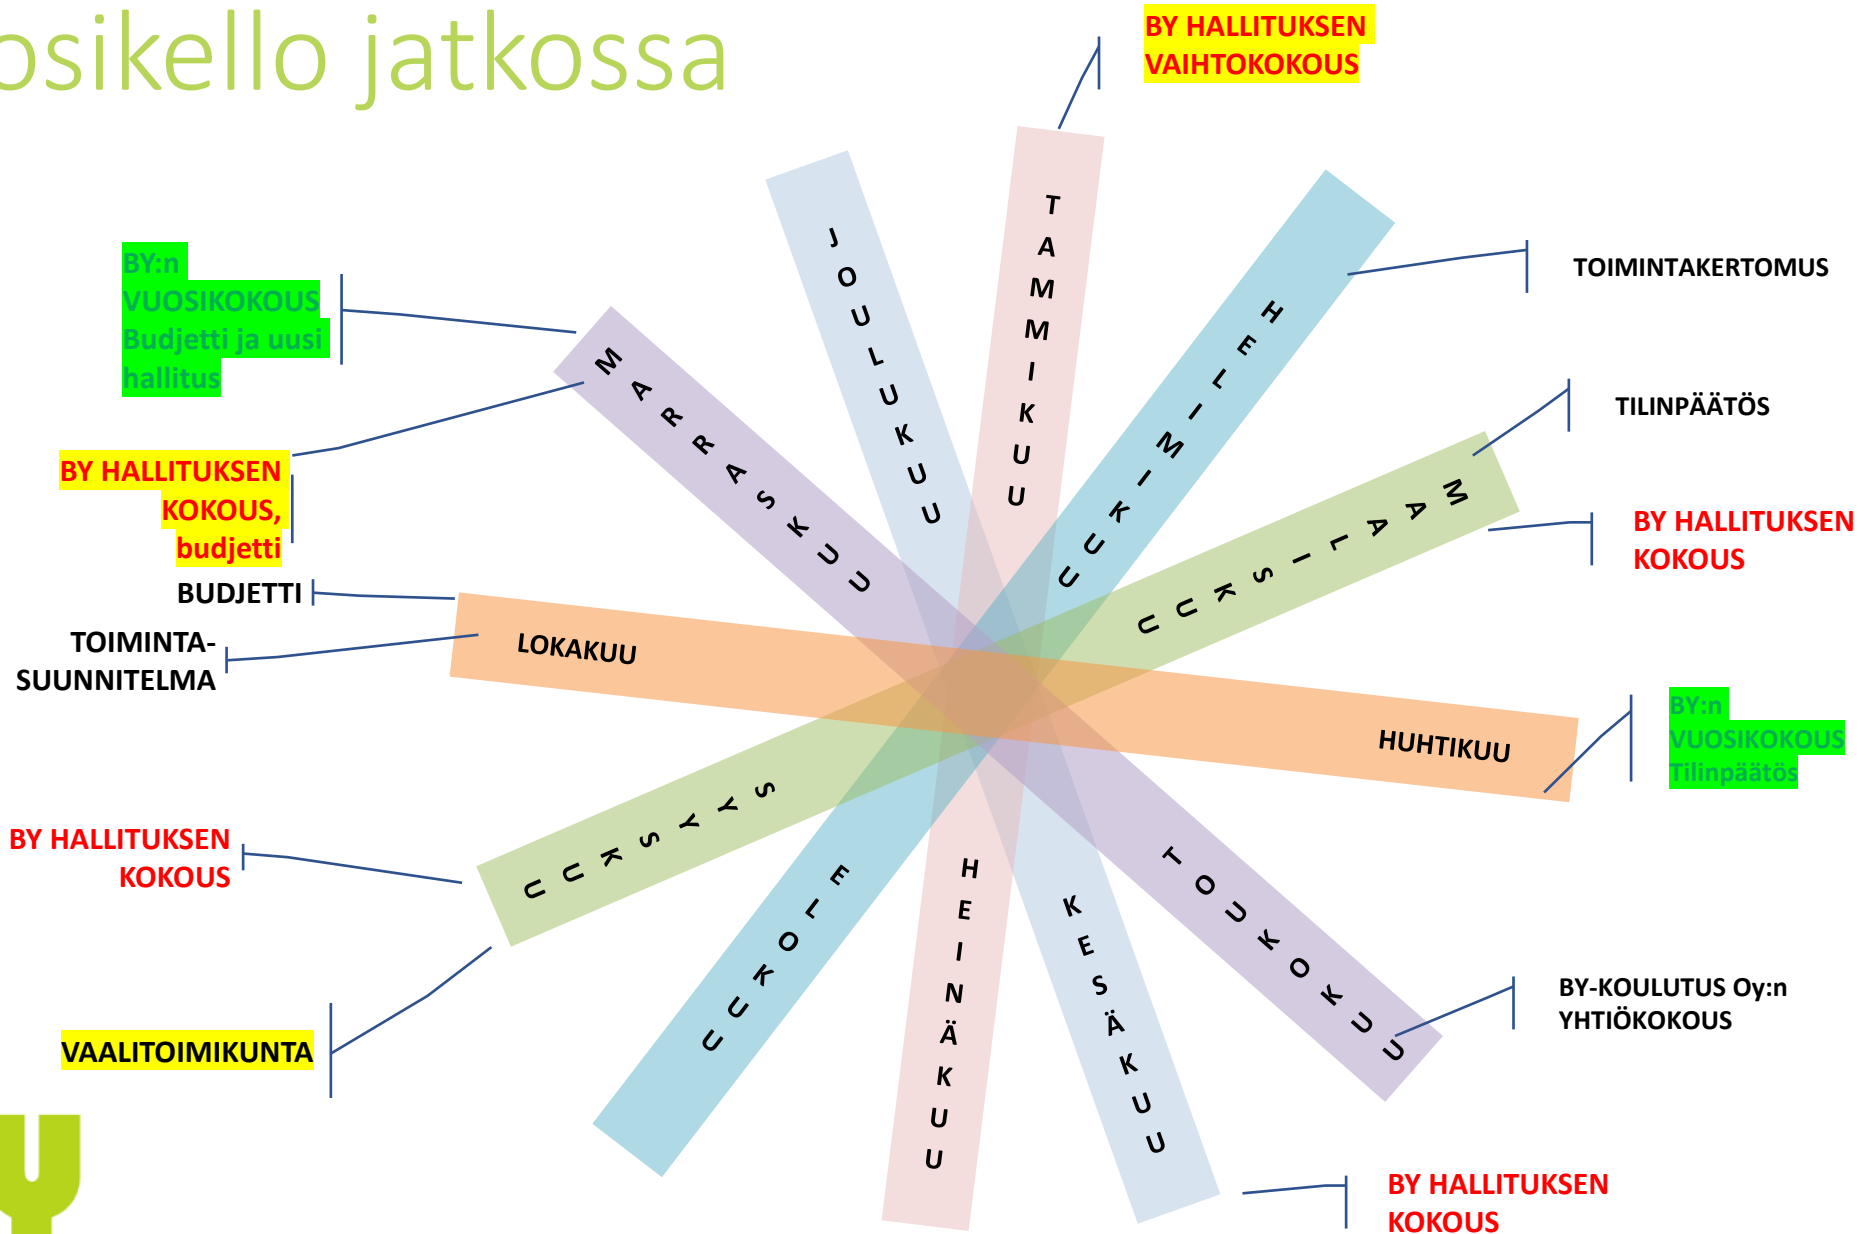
osikello jatkossa

BY HALLITUKSEN VAIHTOKOKOUS

TAMMIKUU

JOULUKUU

HELMIKUU

TOIMINTAKERTOMUS

BY:n VUOSIKOKOUS Budjetti ja uusi hallitus

MARRASKUU

TILINPÄÄTÖS

MAALISKUU

BY HALLITUKSEN KOKOUS, budjetti

BY HALLITUKSEN KOKOUS

BUDJETTI

TOIMINTA-SUUNNITELMA

LOKAKUU

HUHTIKUU

BY:n VUOSIKOKOUS Tilinpäätös

SYYSKUU

BY HALLITUKSEN KOKOUS

ELOKUU

HEINÄKUU

KESÄKUU

TOUKOKUU

BY-KOULUTUS Oy:n YHTIÖKOKOUS

VAALITOIMIKUNTA

BY HALLITUKSEN KOKOUS